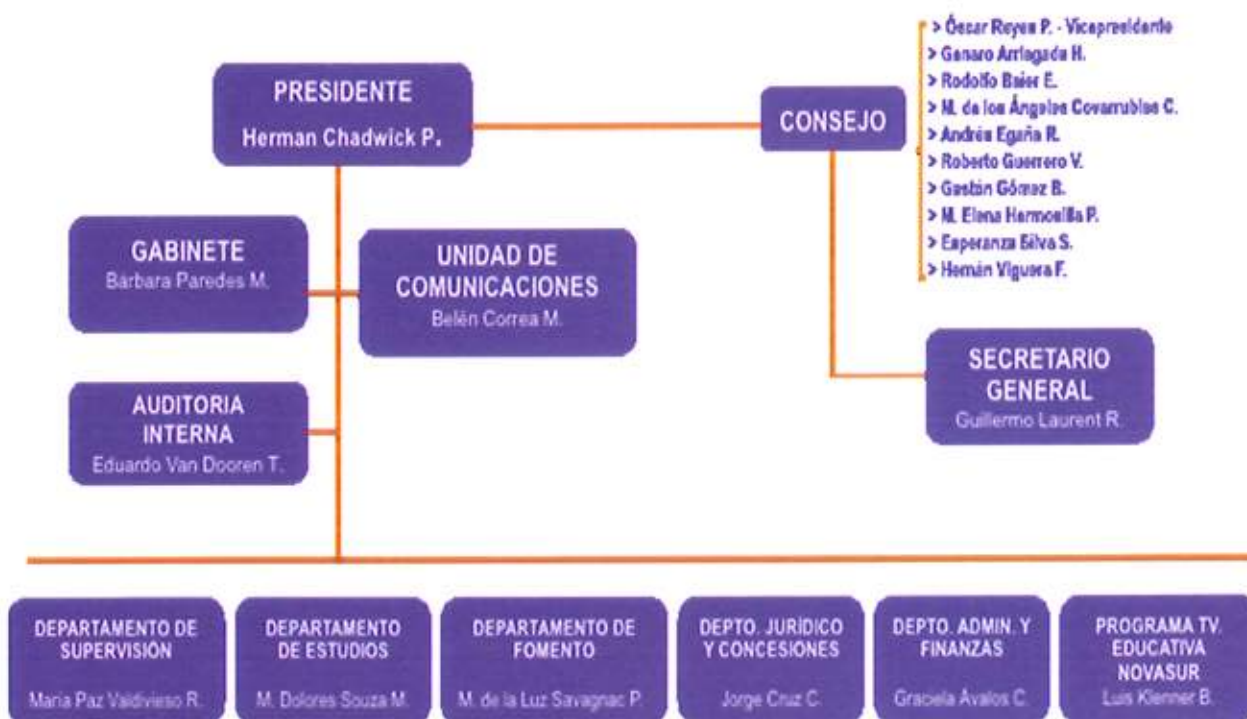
PRESIDENTE
Herman Chadwick P.

CONSEJO

> Óscar Reyes P. - Vicepresidente
> Genaro Arriagada H.
> Rodolfo Baier E.
> M. de los Ángeles Covarrubias C.
> Andrés Egaña R.
> Roberto Guerrero V.
> Gastón Gómez B.
> M. Elena Hermosilla P.
> Esperanza Silva S.
> Hernán Viguera F.

GABINETE
Barbara Paredes M.

UNIDAD DE COMUNICACIONES
Belén Correa M.

AUDITORIA INTERNA
Eduardo Van Dooren T.

SECRETARIO GENERAL
Guillermo Laurent R.

DEPARTAMENTO DE SUPERVISIÓN
Maria Paz Valdivieso R.

DEPARTAMENTO DE ESTUDIOS
M. Dolores Souza M.

DEPARTAMENTO DE FOMENTO
M. de la Luz Savagnac P.

DEPTO. JURÍDICO Y CONCESIONES
Jorge Cruz C.

DEPTO. ADMIN. Y FINANZAS
Graciela Avalos C.

PROGRAMA TV. EDUCATIVA NOVASUR
Luis Klenner B.